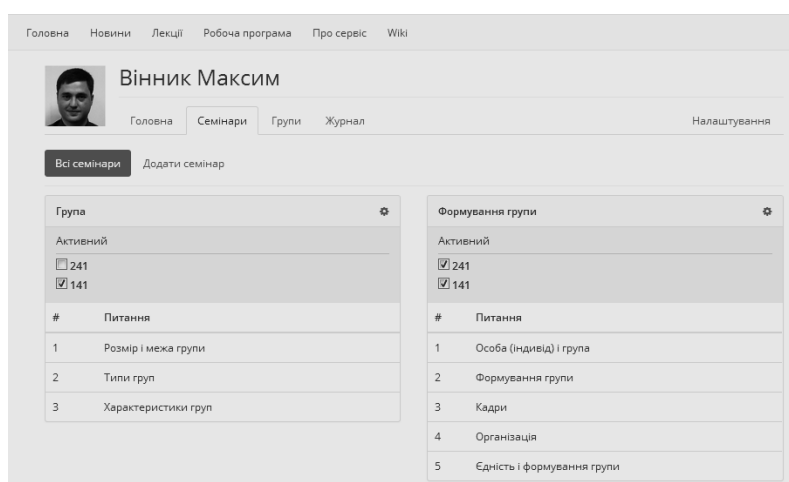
Головна Новини Лекції Робоча програма Про сервіс Wiki

Вінник Максим

Головна Семінари Групи Журнал Налаштування

Всі семінари Додати семінар

Група

Активний

☐ 241
☑ 141

| # | Питання |
|---|---|
| 1 | Розмір і межа групи |
| 2 | Типи груп |
| 3 | Характеристики груп |

Формування групи

Активний

☑ 241
☑ 141

| # | Питання |
|---|---|
| 1 | Особа (індивід) і група |
| 2 | Формування групи |
| 3 | Кадри |
| 4 | Організація |
| 5 | Єдність і формування групи |